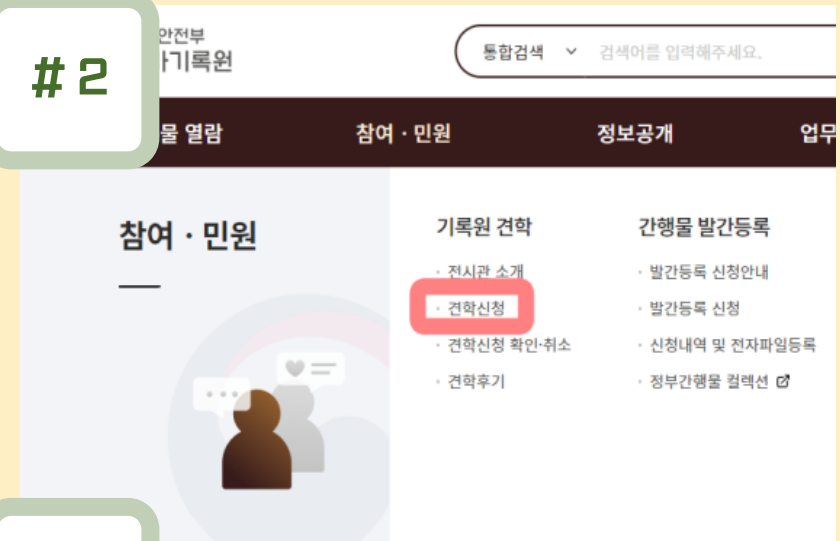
#2

안전부
가기록원

통합검색
검색어를 입력해주세요.

물 열람
참여 · 민원
정보공개
업무

참여 · 민원

기록원 견학
전시관 소개
견학신청
견학신청 확인·취소
견학후기

간행물 발간등록
발간등록 신청안내
발간등록 신청
신청내역 및 전자파일등록
정부간행물 컬렉션